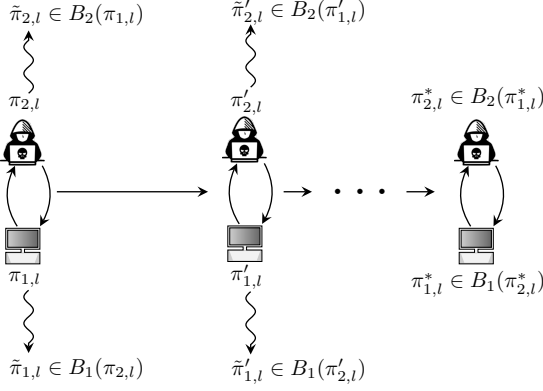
$\tilde{\pi}_{2,l} \in B_2(\pi_{1,l})$

$\pi_{2,l}$

$\pi_{1,l}$

$\tilde{\pi}_{1,l} \in B_1(\pi_{2,l})$

$\tilde{\pi}'_{2,l} \in B_2(\pi'_{1,l})$

$\pi'_{2,l}$

$\pi'_{1,l}$

$\tilde{\pi}'_{1,l} \in B_1(\pi'_{2,l})$

$\pi^*_{2,l} \in B_2(\pi^*_{1,l})$

$\pi^*_{1,l} \in B_1(\pi^*_{2,l})$